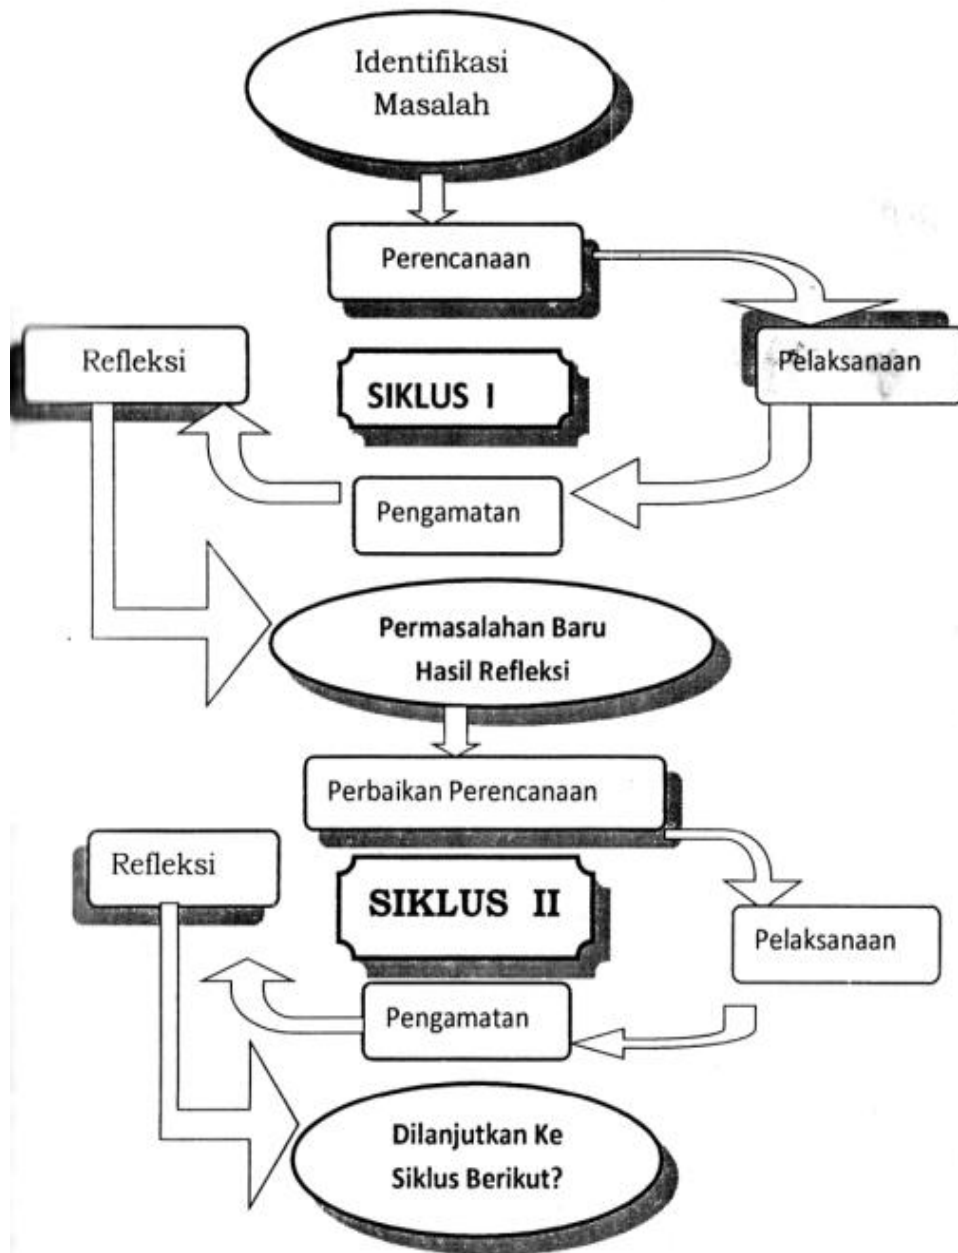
Identifikasi Masalah

Perencanaan

Refleksi

SIKLUS I

Pelaksanaan

Pengamatan

Permasalahan Baru Hasil Refleksi

Perbaikan Perencanaan

Refleksi

SIKLUS II

Pelaksanaan

Pengamatan

Dilanjutkan Ke Siklus Berikut?